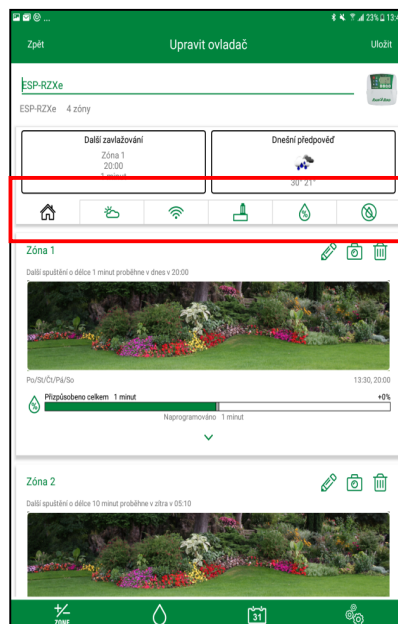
23% 13:4

Zpět

Upravit ovladač

Uložit

ESP-RZXe

ESP-RZXe 4 zóny

Další zavlažování

Zóna 1

20:00

1 minut

Dnešní předpověď

30° 21°

Zóna 1

Další spuštění o délce 1 minut proběhne v dnes v 20:00

Po/St/Čt/Pá/So

13:30, 20:00

Přizpůsobeno celkem 1 minut

+0%

Naprogramováno 1 minut

Zóna 2

Další spuštění o délce 10 minut proběhne v zítra v 05:10

ZONE

31